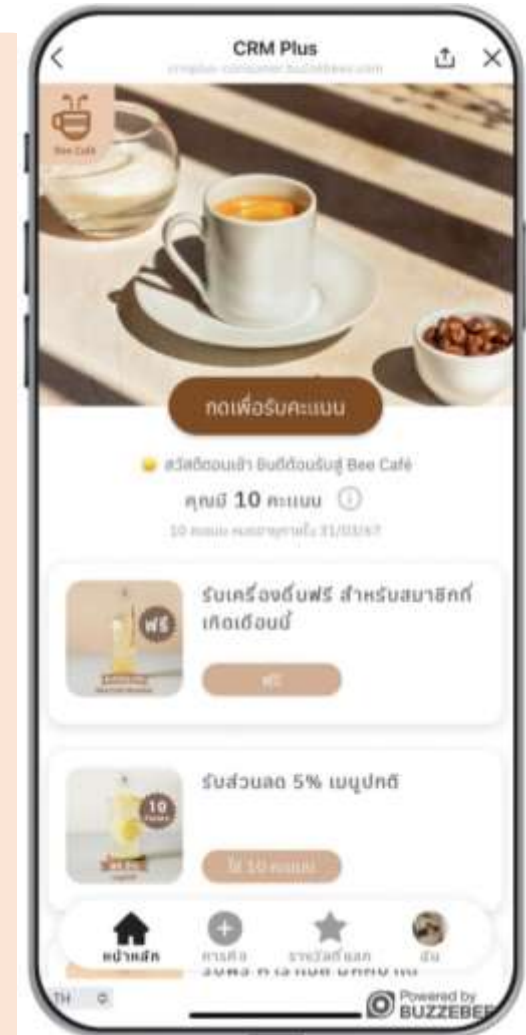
CRM Plus
crmplus-consumer.buzzebees.com

Bee Café

กดเพื่อรับคะแนน

สวัสดีตอนเช้า ยินดีต้อนรับสู่ Bee Café
คุณมี 10 คะแนน
10 คะแนน จะหมดอายุภายใน 31/03/67

ฟรี
รับเครื่องดื่มฟรี สำหรับสมาชิกที่เกิดเดือนนี้
ฟรี

10
รับส่วนลด 5% เมนูปกติ
ใช้ 10 คะแนน

หน้าหลัก
การ์ด
รางวัลที่แลก
ฉัน

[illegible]

TH

Powered by
BUZZEBEES